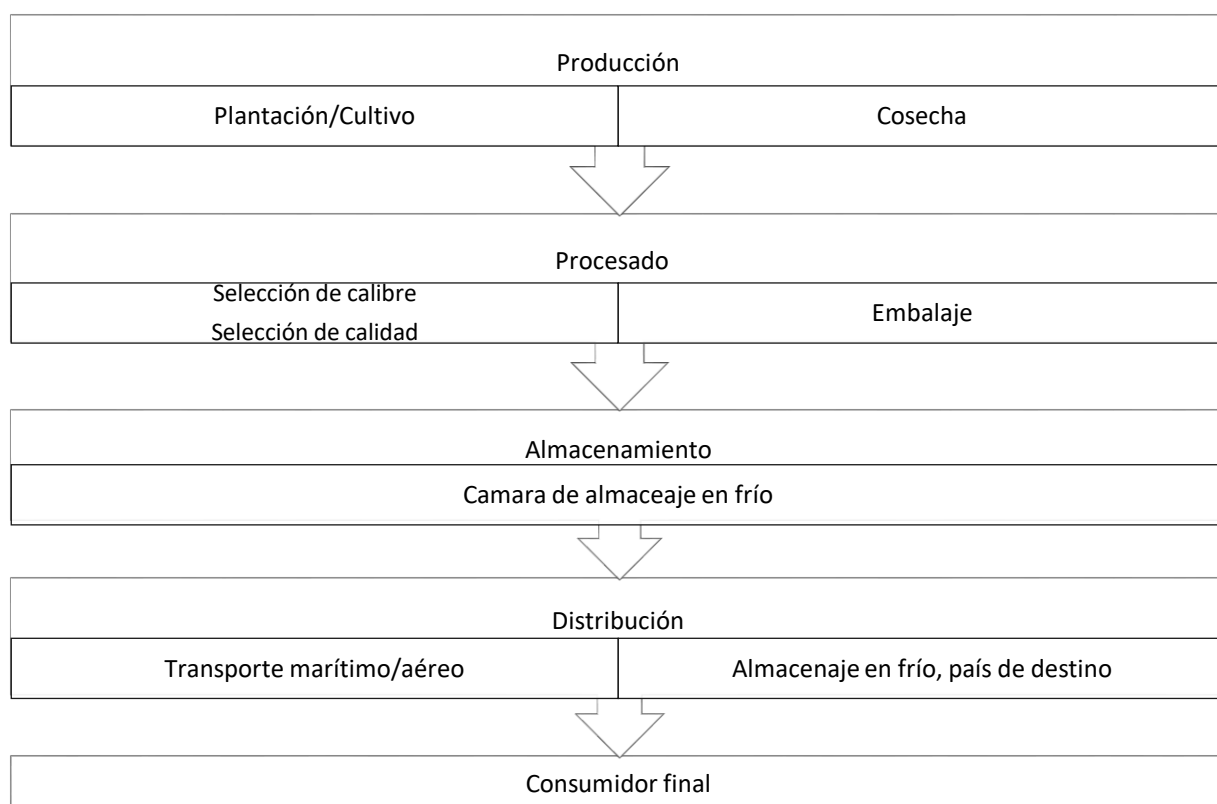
Producción

Plantación/Cultivo

Cosecha

Procesado

Selección de calibre
Selección de calidad

Embalaje

Almacenamiento

Camara de almaceaje en frío

Distribución

Transporte marítimo/aéreo

Almacenaje en frío, país de destino

Consumidor final